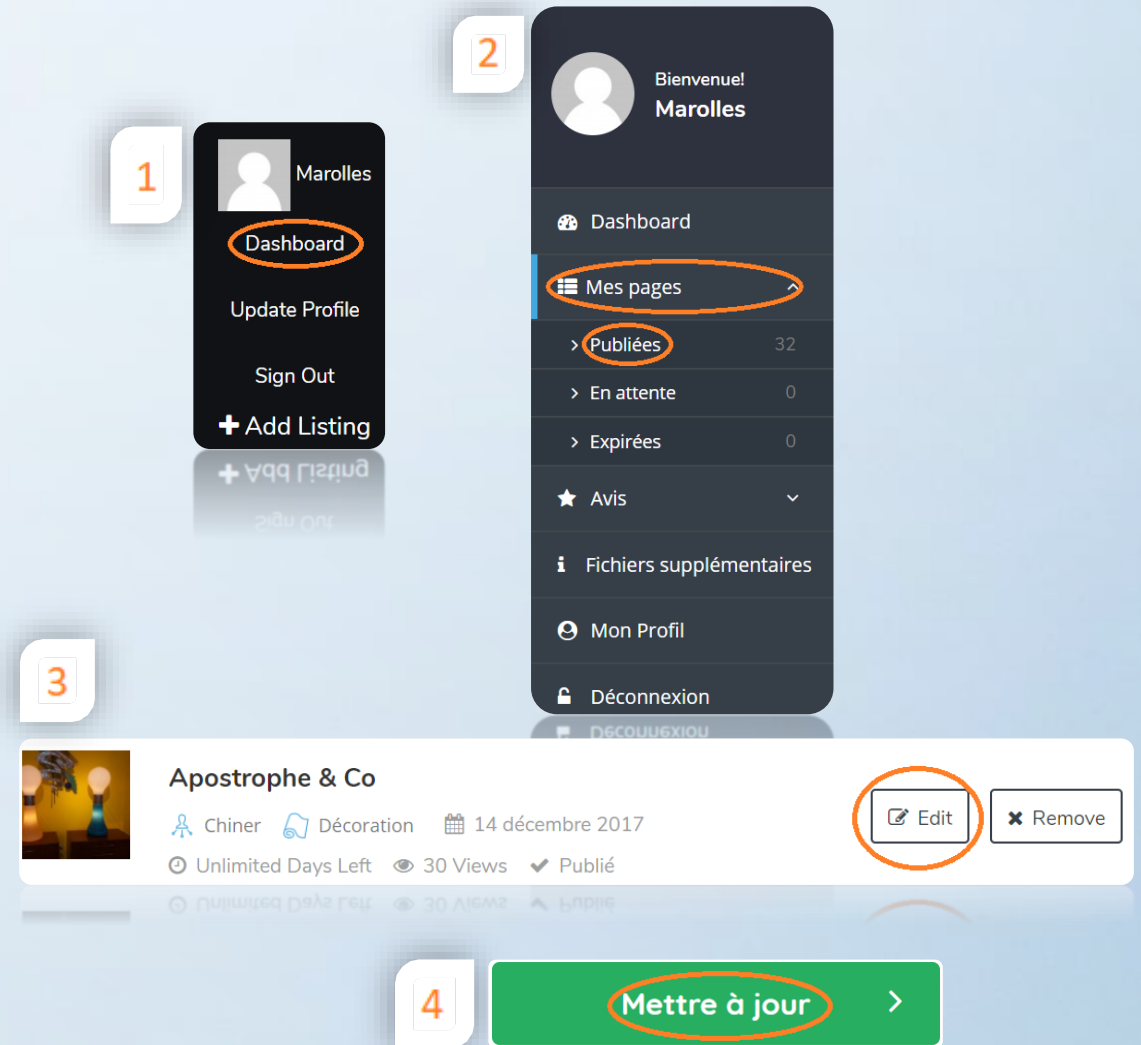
1

Marolles

Dashboard

Update Profile

Sign Out

+ Add Listing

2

Bienvenue!

Marolles

Dashboard

Mes pages

> Publiées 32

> En attente 0

> Expirées 0

Avis

Fichiers supplémentaires

Mon Profil

Déconnexion

3

Apostrophe & Co

Chiner Décoration 14 décembre 2017

Unlimited Days Left 30 Views Publié

Edit

Remove

4

Mettre à jour >